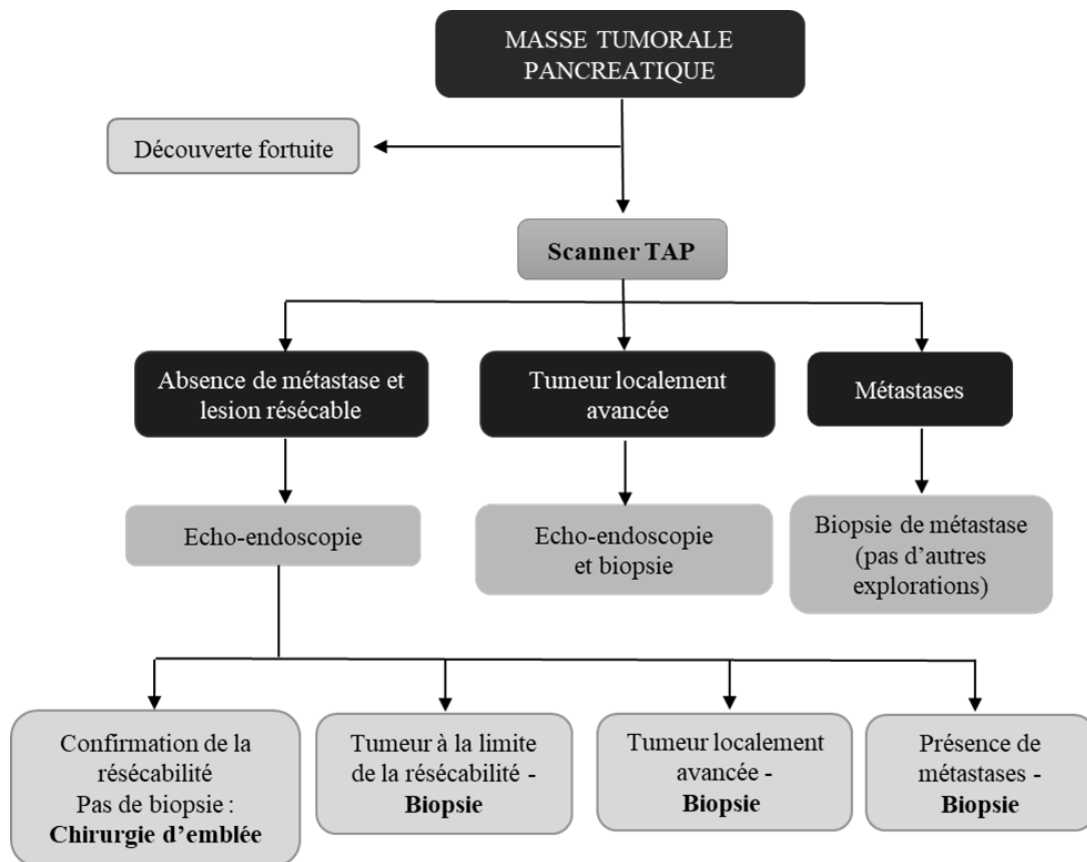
MASSE TUMORALE PANCREATIQUE

Découverte fortuite

**Scanner TAP**

Absence de métastase et lesion résécable

Tumeur localement avancée

Métastases

Echo-endoscopie

Echo-endoscopie et biopsie

Biopsie de métastase (pas d'autres explorations)

Confirmation de la résécabilité Pas de biopsie : **Chirurgie d'emblée**

Tumeur à la limite de la résécabilité - **Biopsie**

Tumeur localement avancée - **Biopsie**

Présence de métastases - **Biopsie**